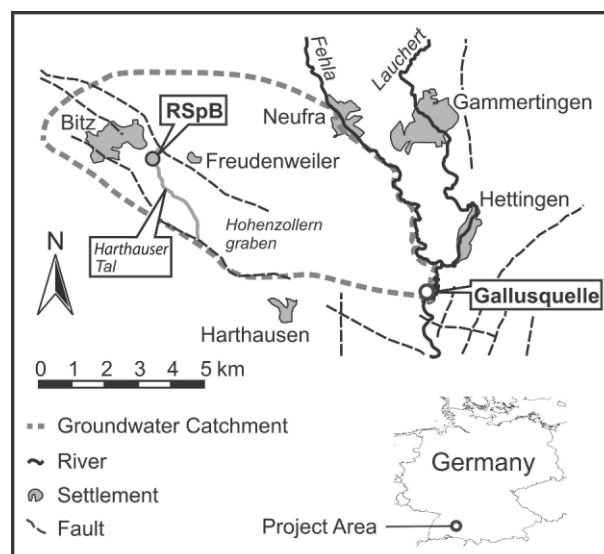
Fehla
Lauchert
RSpB
Neufra
Gammertingen
Bitz
Freudenweiler
Hettingen
N
Harthauser Tal
Hohenzollern graben
Gallusquelle
Harthausen
0 1 2 3 4 5 km
Groundwater Catchment
River
Settlement
Fault
Germany
Project Area